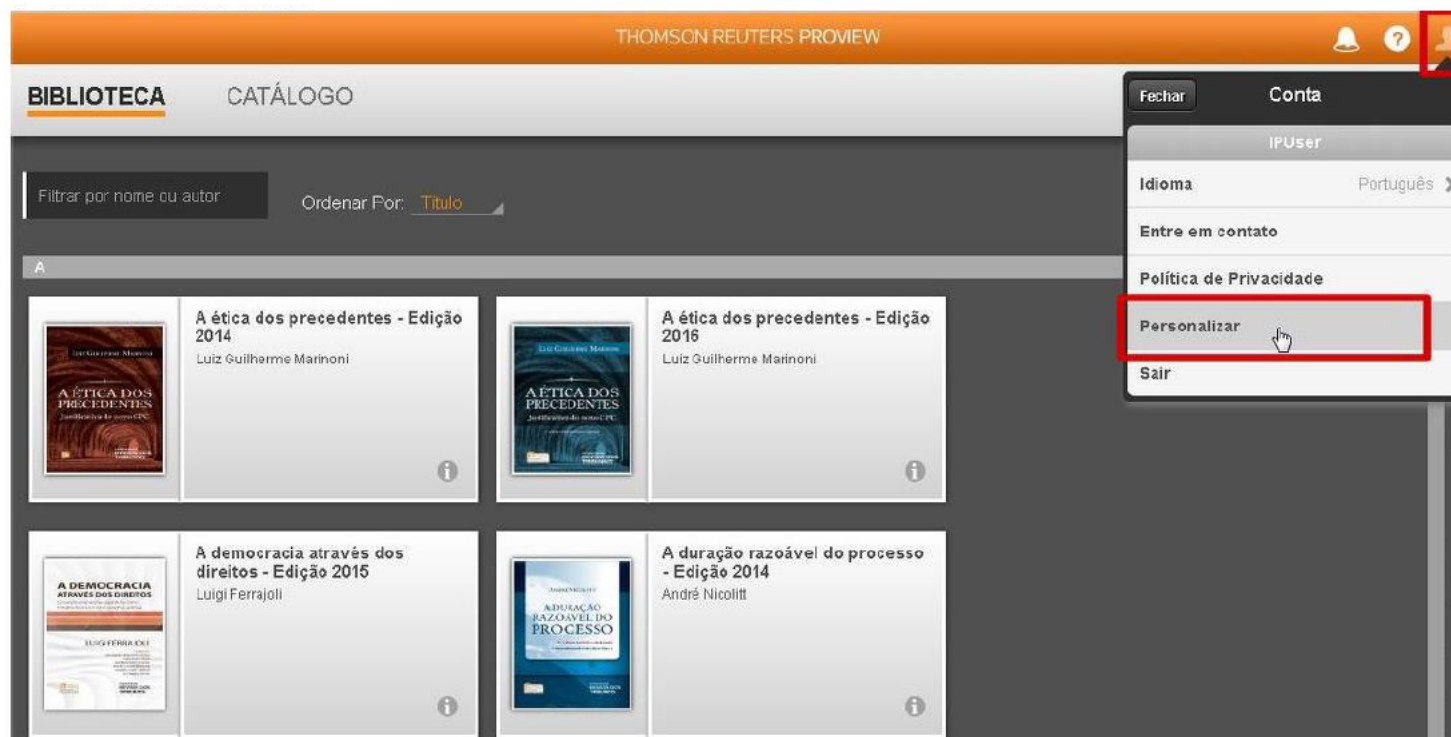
THOMSON REUTERS PROVIEW

BIBLIOTECA CATÁLOGO

Fechar Conta

IPUser

Idioma Português

Entre em contato

Política de Privacidade

Personalizar

Sair

Filtrar por nome ou autor

Ordenar Por: Título

A

A ÉTICA DOS PRECEDENTES

A ética dos precedentes - Edição 2014
Luiz Guilherme Marinoni

A ÉTICA DOS PRECEDENTES

A ética dos precedentes - Edição 2016
Luiz Guilherme Marinoni

A DEMOCRACIA ATRAVÉS DOS DIREITOS

LUIGI FERRAJOLI

A democracia através dos direitos - Edição 2015
Luigi Ferrajoli

A DURAÇÃO RAZOÁVEL DO PROCESSO

A duração razoável do processo - Edição 2014
André Nicolitt